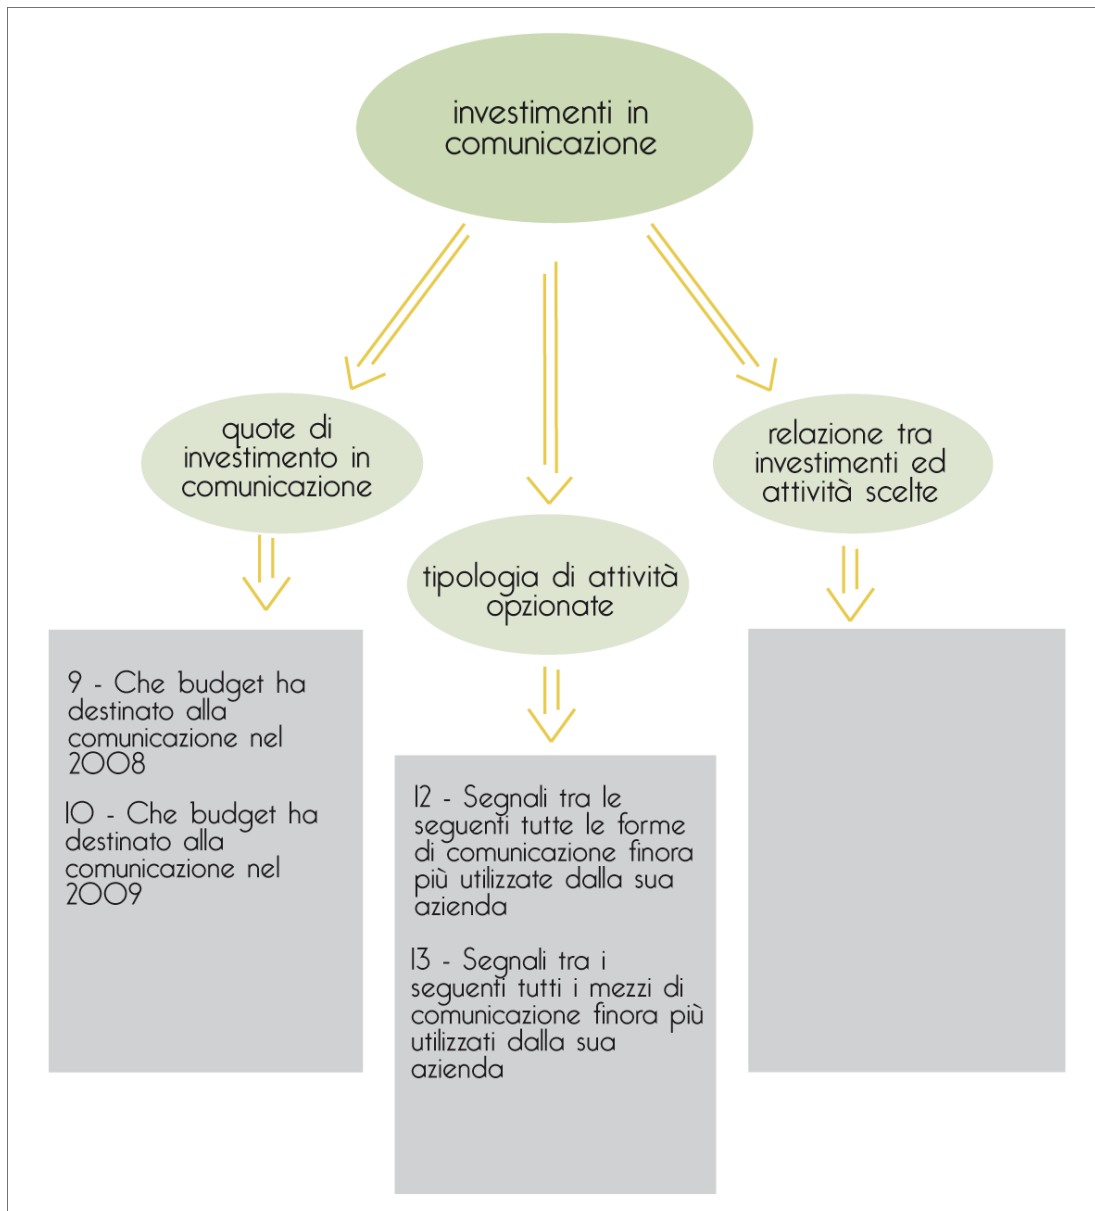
investimenti in comunicazione

quote di investimento in comunicazione

tipologia di attività opzionate

relazione tra investimenti ed attività scelte

9 - Che budget ha destinato alla comunicazione nel 2008

10 - Che budget ha destinato alla comunicazione nel 2009

12 - Segnali tra le seguenti tutte le forme di comunicazione finora più utilizzate dalla sua azienda

13 - Segnali tra i seguenti tutti i mezzi di comunicazione finora più utilizzati dalla sua azienda